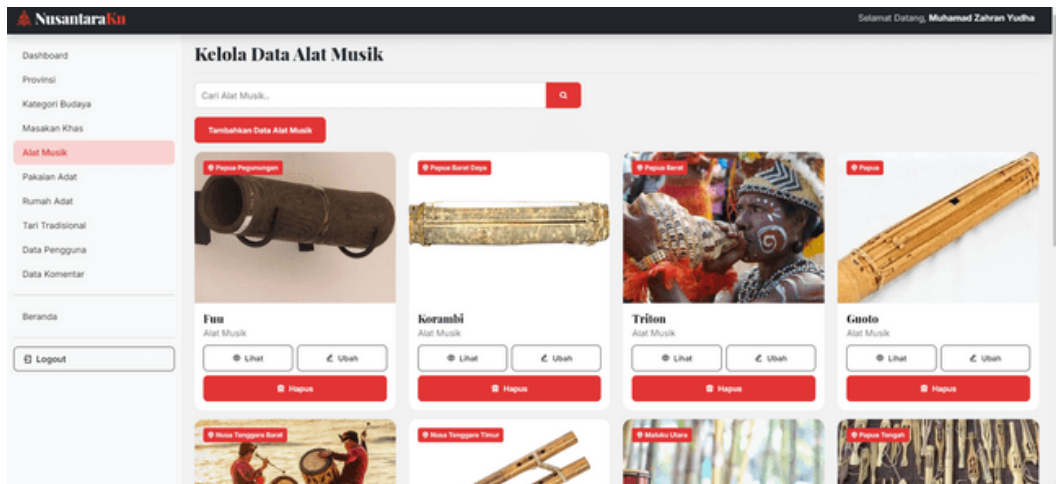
NusantaraKu

Selamat Datang, Muhamad Zahran Yudha

Dashboard
Provinsi
Kategori Budaya
Masakan Khas
Alat Musik
Pakaian Adat
Rumah Adat
Tari Tradisional
Data Pengguna
Data Komentar
Beranda
Logout

Kelola Data Alat Musik

Cari Alat Musik...

Tambahkan Data Alat Musik

Papua Pegunungan
Fuu
Alat Musik
Lihat
Ubah
Hapus

Papua Barat Daya
Korambi
Alat Musik
Lihat
Ubah
Hapus

Papua Barat
Triton
Alat Musik
Lihat
Ubah
Hapus

Papua
Guoto
Alat Musik
Lihat
Ubah
Hapus

Nusa Tenggara Barat

Nusa Tenggara Timur

Maluku Utara

Papua Tengah